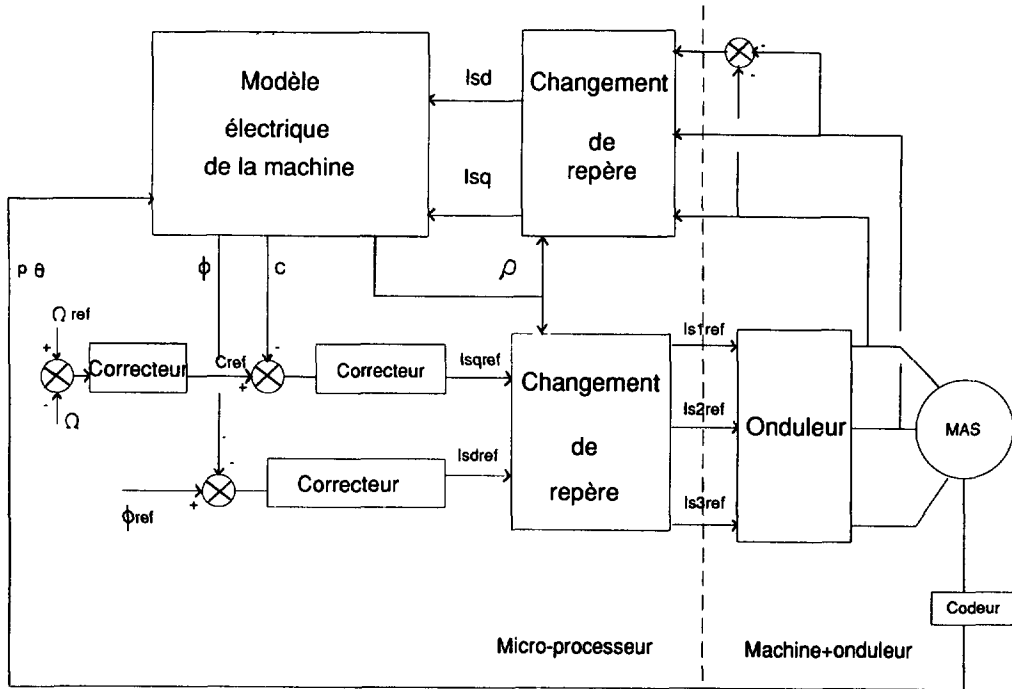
Modèle
électrique
de la machine

Isd

Isq

Changement
de
repère

p θ

ϕ

C

ρ

Ω ref

+

-

Ω

Correcteur

Cref

+

-

Correcteur

Isqref

Changement
de
repère

Is1ref

Is2ref

Is3ref

Onduleur

MAS

-

Correcteur

Isdref

ϕref

+

-

Codeur

Micro-processeur

Machine+onduleur